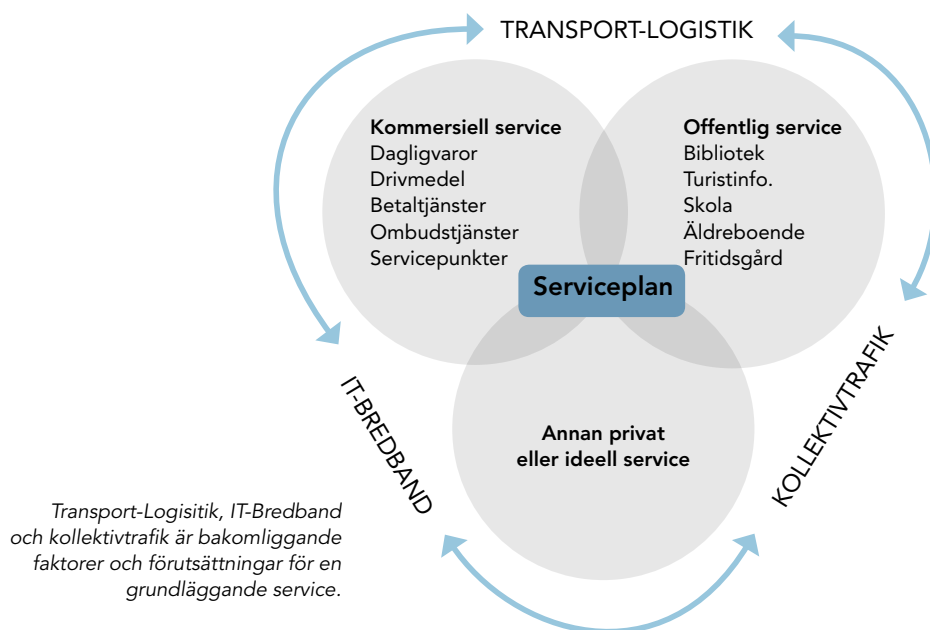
TRANSPORT-LOGISTIK

Kommersiell service
Dagligvaror
Drivmedel
Betaltjänster
Ombudstjänster
Servicepunkter

Offentlig service
Bibliotek
Turistinfo.
Skola
Äldreboende
Fritidsgård

Serviceplan

Annan privat eller ideell service

IT-BREDBAND

KOLLEKTIVTRAFIK

Transport-Logisitik, IT-Bredband och kollektivtrafik är bakomliggande faktorer och förutsättningar för en grundläggande service.